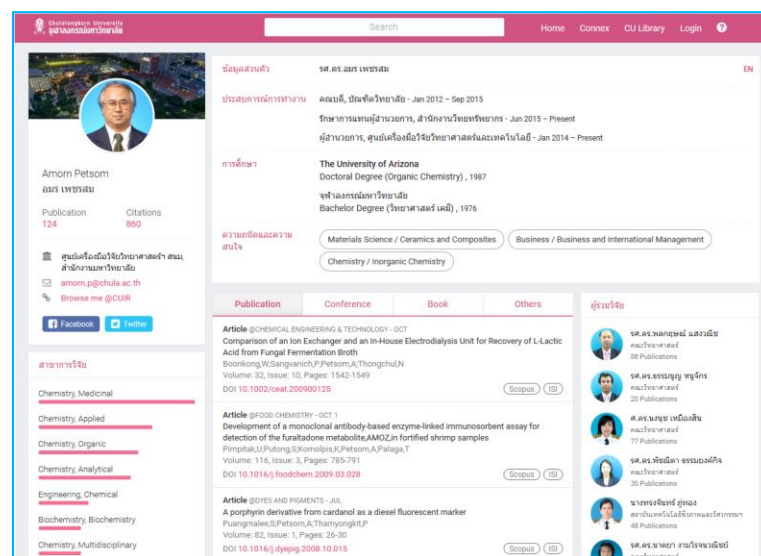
Chulalongkorn University
จุฬาลงกรณ์มหาวิทยาลัย

Search

Home Connex CU Library Login ?

Amorn Petsom
อมร เพชรสม

Publication 124
Citations 860

ศูนย์เครื่องมือวิจัยวิทยาศาสตร์ฯ สถม. สำนักงานมหาวิทยาลัย
amorn.p@chula.ac.th
Browse me @CUIR

Facebook Twitter

สาขาการวิจัย

Chemistry, Medicinal
Chemistry, Applied
Chemistry, Organic
Chemistry, Analytical
Engineering, Chemical
Biochemistry, Biochemistry
Chemistry, Multidisciplinary

ข้อมูลส่วนตัว รศ.ดร.อมร เพชรสม EN

ประสบการณ์การทำงาน คณบดี, บัณฑิตวิทยาลัย - Jan 2012 - Sep 2015
รักษาการแทนผู้อำนวยการ, สำนักงานวิทยทรัพยากร - Jun 2015 - Present
ผู้อำนวยการ, ศูนย์เครื่องมือวิจัยวิทยาศาสตร์และเทคโนโลยี - Jan 2014 - Present

การศึกษา The University of Arizona
Doctoral Degree (Organic Chemistry) , 1987
จุฬาลงกรณ์มหาวิทยาลัย
Bachelor Degree (วิทยาศาสตร์ เคมี) , 1976

ความถนัดและความสนใจ Materials Science / Ceramics and Composites Business / Business and International Management Chemistry / Inorganic Chemistry

Publication Conference Book Others

Article @CHEMICAL ENGINEERING & TECHNOLOGY - OCT
Comparison of an Ion Exchanger and an In-House Electrodialysis Unit for Recovery of L-Lactic Acid from Fungal Fermentation Broth
Boonkong,W;Sangvanich,P;Petsom,A;Thongchul,N
Volume: 32, Issue: 10, Pages: 1542-1549
DOI 10.1002/ceat.200900125 Scopus ISI

Article @FOOD CHEMISTRY - OCT 1
Development of a monoclonal antibody-based enzyme-linked immunosorbent assay for detection of the furaltadone metabolite,AMOZ,in fortified shrimp samples
Pimpitak,U;Putong,S;Komolpis,K;Petsom,A;Palaga,T
Volume: 116, Issue: 3, Pages: 785-791
DOI 10.1016/j.foodchem.2009.03.028 Scopus ISI

Article @DYES AND PIGMENTS - JUL
A porphyrin derivative from cardanol as a diesel fluorescent marker
Puangmalee,S;Petsom,A;Thamyongkit,P
Volume: 82, Issue: 1, Pages: 26-30
DOI 10.1016/j.dyepig.2008.10.015 Scopus ISI

ผู้ร่วมวิจัย

รศ.ดร.พลกฤษณ์ แสงวณิช
คณะวิทยาศาสตร์
88 Publications

รศ.ดร.ธรรมนูญ หนูจักร
คณะวิทยาศาสตร์
20 Publications

ศ.ดร.นงพร เหมือนสิน
คณะวิทยาศาสตร์
77 Publications

รศ.ดร.พัชนีดา ธรรมยงค์กิจ
คณะวิทยาศาสตร์
30 Publications

นางทรงจันทร์ ภู่ทอง
สถาบันเทคโนโลยีชีวภาพและวิศวกรรมฯ
48 Publications

รศ.ดร.ชาตยา งามโรจนวณิชย์
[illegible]